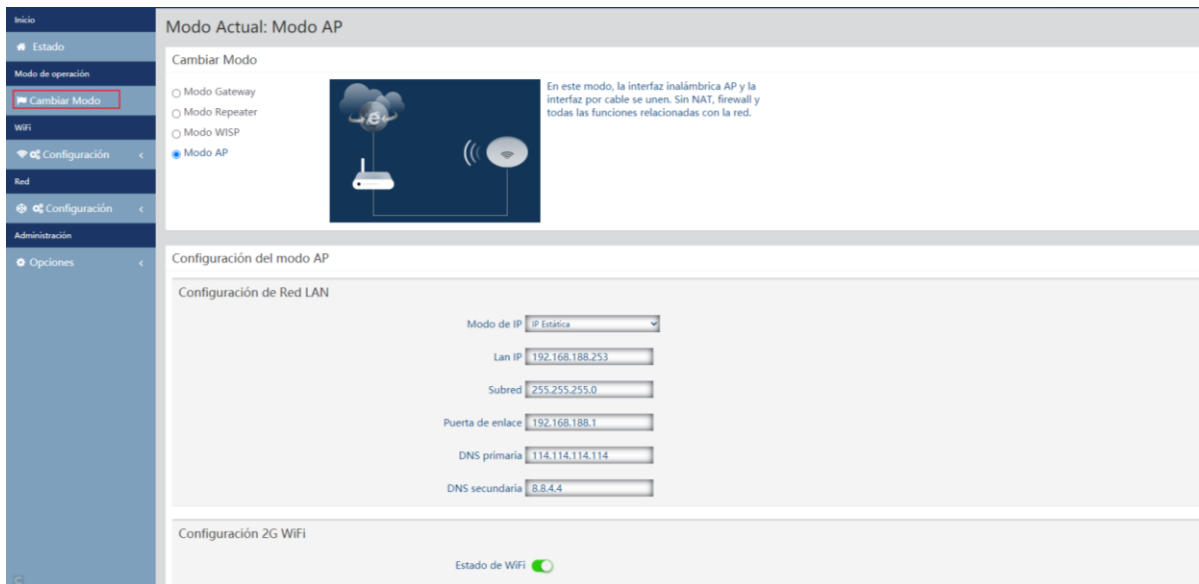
Inicio
Estado
Modo de operación
Cambiar Modo
WiFi
Configuración <
Red
Configuración <
Administración
Opciones <

Modo Actual: Modo AP

Cambiar Modo

○ Modo Gateway
○ Modo Repeater
○ Modo WISP
● Modo AP

En este modo, la interfaz inalámbrica AP y la interfaz por cable se unen. Sin NAT, firewall y todas las funciones relacionadas con la red.

Configuración del modo AP

Configuración de Red LAN

Modo de IP IP Estática
Lan IP 192.168.188.253
Subred 255.255.255.0
Puerta de enlace 192.168.188.1
DNS primaria 114.114.114.114
DNS secundaria 8.8.4.4

Configuración 2G WiFi

Estado de WiFi